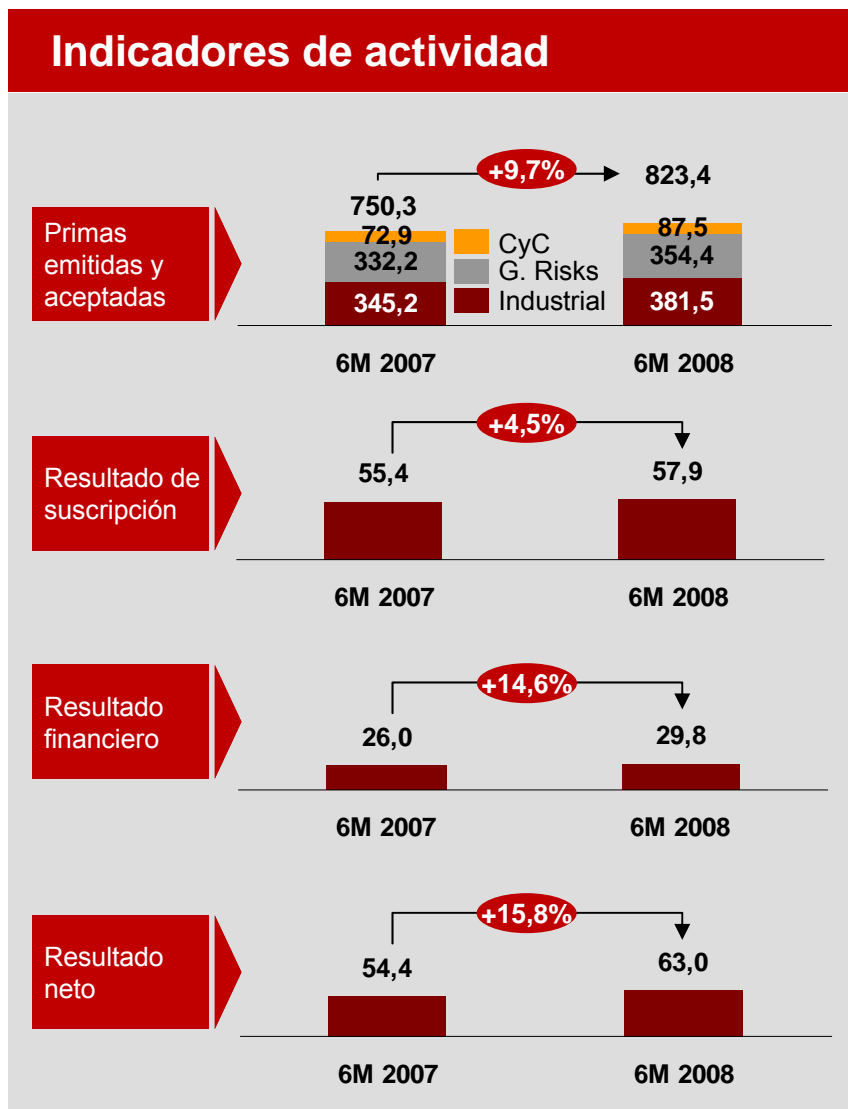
Indicadores de actividad

Primas emitidas y aceptadas

+9,7%

750,3
72,9
332,2
345,2

CyC
G. Risks
Industrial

823,4
87,5
354,4
381,5

6M 2007
6M 2008

Resultado de suscripción

+4,5%

55,4
57,9

6M 2007
6M 2008

Resultado financiero

+14,6%

26,0
29,8

6M 2007
6M 2008

Resultado neto

+15,8%

54,4
63,0

6M 2007
6M 2008